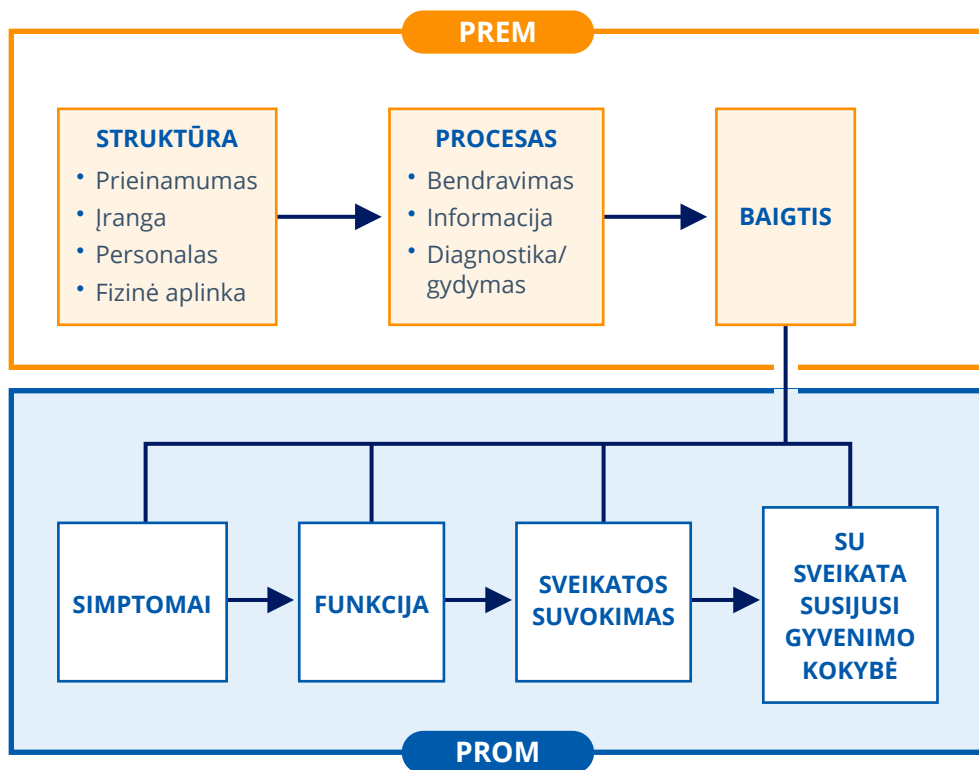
PREM

STRUKTŪRA
- Prieinamumas
- Įranga
- Personalas
- Fizinė aplinka

PROCESAS
- Bendravimas
- Informacija
- Diagnostika/ gydymas

BAIGTIS

SIMPTOMAI

FUNKCIJA

SVEIKATOS SUVOKIMAS

SU SVEIKATA SUSIJUSI GYVENIMO KOKYBĖ

PROM